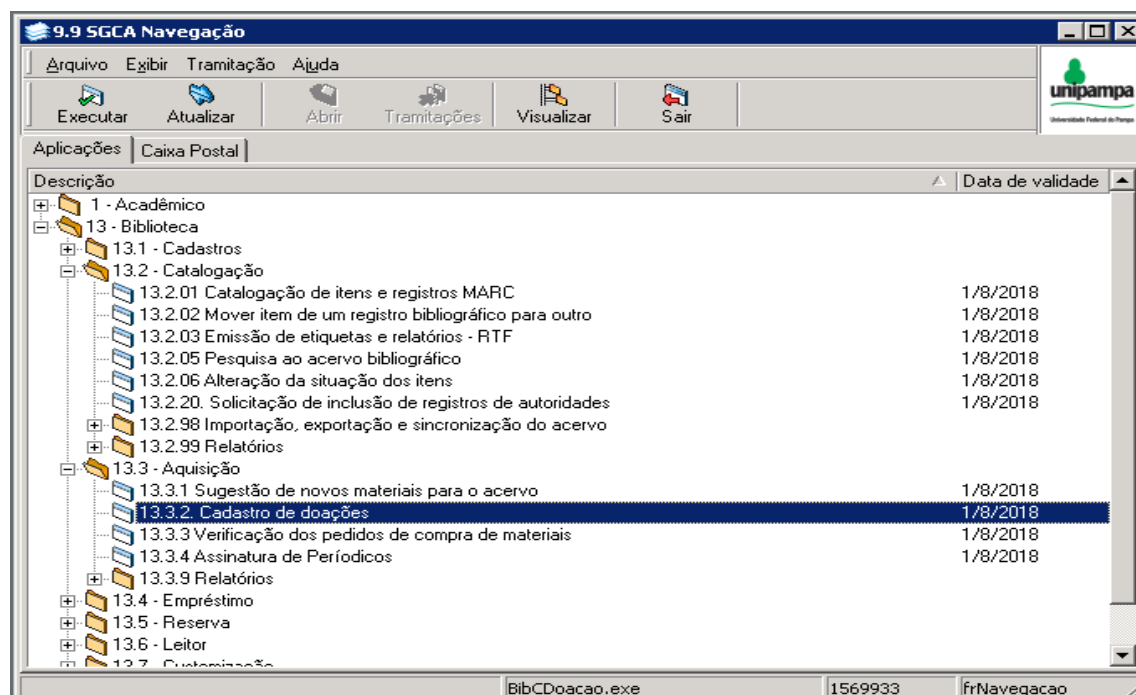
9.9 SGCA Navegação

Arquivo Exibir Tramitação Ajuda

Executar Atualizar Abrir Tramitações Visualizar Sair

unipampa
Universidade Federal do Pampa

Aplicações Caixa Postal

| Descrição | Data de validade |
|---|---|
| 1 - Acadêmico | |
| 13 - Biblioteca | |
| 13.1 - Cadastros | |
| 13.2 - Catalogação | |
| 13.2.01 Catalogação de itens e registros MARC | 1/8/2018 |
| 13.2.02 Mover item de um registro bibliográfico para outro | 1/8/2018 |
| 13.2.03 Emissão de etiquetas e relatórios - RTF | 1/8/2018 |
| 13.2.05 Pesquisa ao acervo bibliográfico | 1/8/2018 |
| 13.2.06 Alteração da situação dos itens | 1/8/2018 |
| 13.2.20. Solicitação de inclusão de registros de autoridades | 1/8/2018 |
| 13.2.98 Importação, exportação e sincronização do acervo | |
| 13.2.99 Relatórios | |
| 13.3 - Aquisição | |
| 13.3.1 Sugestão de novos materiais para o acervo | 1/8/2018 |
| 13.3.2. Cadastro de doações | 1/8/2018 |
| 13.3.3 Verificação dos pedidos de compra de materiais | 1/8/2018 |
| 13.3.4 Assinatura de Períodicos | 1/8/2018 |
| 13.3.9 Relatórios | |
| 13.4 - Empréstimo | |
| 13.5 - Reserva | |
| 13.6 - Leitor | |
| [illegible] | |

BibCDoacao.exe 1569933 frNavegacao